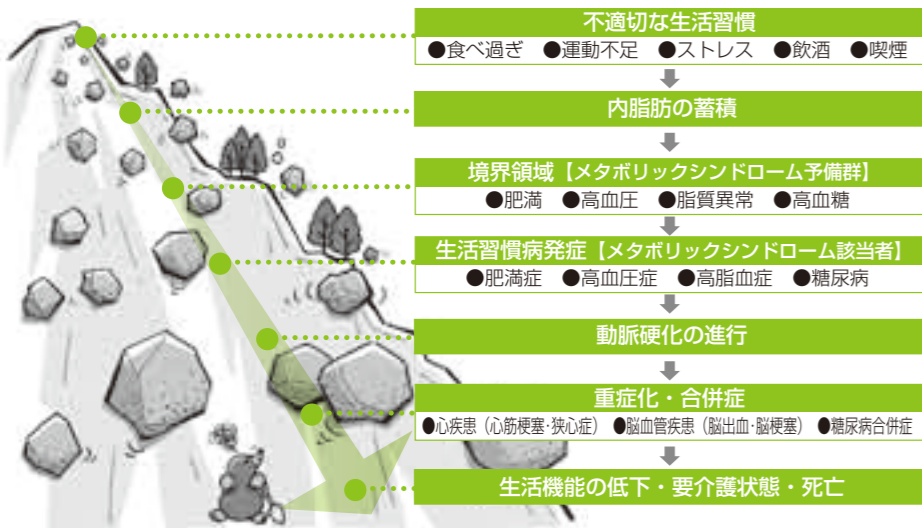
不適切な生活習慣
●食べ過ぎ ●運動不足 ●ストレス ●飲酒 ●喫煙

内脂肪の蓄積

境界領域【メタボリックシンドローム予備群】
●肥満 ●高血圧 ●脂質異常 ●高血糖

生活習慣病発症【メタボリックシンドローム該当者】
●肥満症 ●高血圧症 ●高脂血症 ●糖尿病

動脈硬化の進行

重症化・合併症
●心疾患（心筋梗塞･狭心症） ●脳血管疾患（脳出血･脳梗塞） ●糖尿病合併症

生活機能の低下・要介護状態・死亡